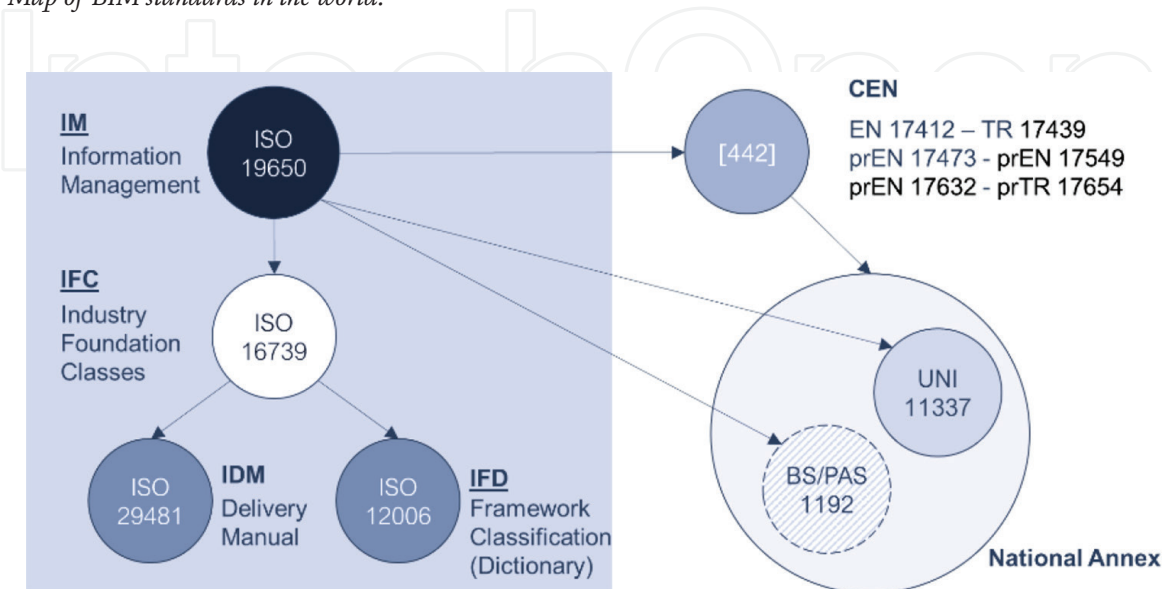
Map of BIM standards in the world.

IM
Information Management

ISO 19650

CEN

EN 17412 – TR 17439
prEN 17473 - prEN 17549
prEN 17632 - prTR 17654

[442]

IFC
Industry Foundation Classes

ISO 16739

UNI 11337

BS/PAS 1192

ISO 29481

IDM
Delivery Manual

ISO 12006

IFD
Framework Classification (Dictionary)

National Annex